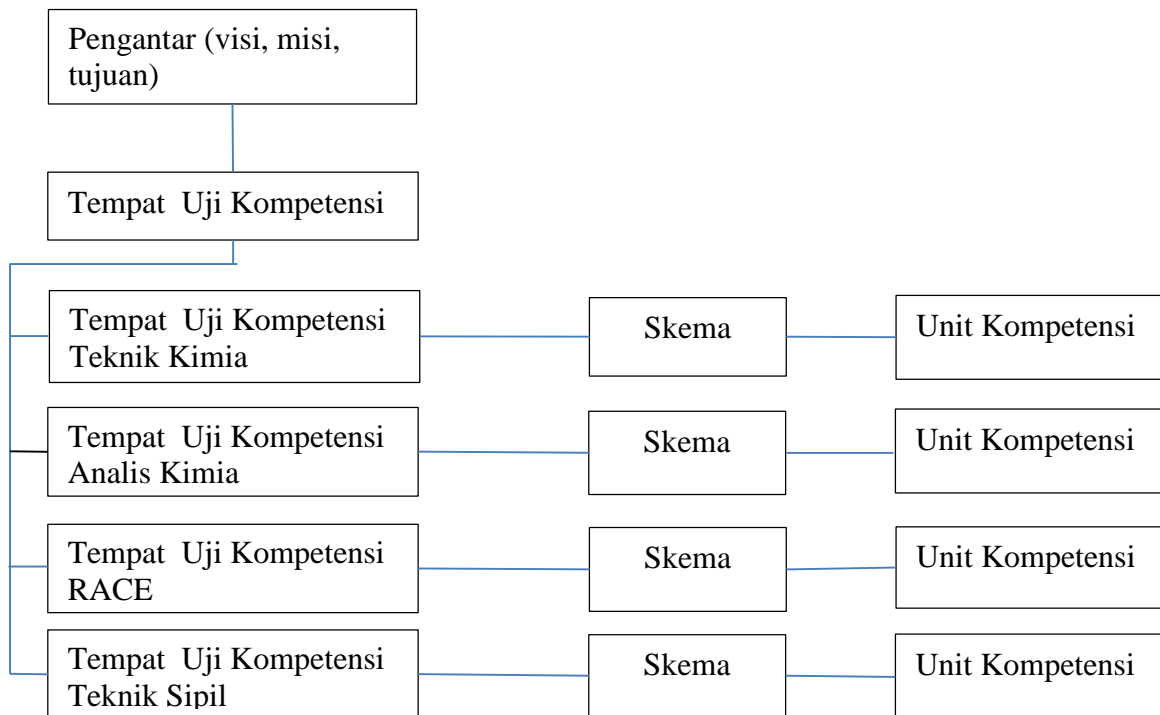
Pengantar (visi, misi, tujuan)

Tempat Uji Kompetensi

Tempat Uji Kompetensi Teknik Kimia

Skema

Unit Kompetensi

Tempat Uji Kompetensi Analis Kimia

Skema

Unit Kompetensi

Tempat Uji Kompetensi RACE

Skema

Unit Kompetensi

Tempat Uji Kompetensi Teknik Sipil

Skema

Unit Kompetensi